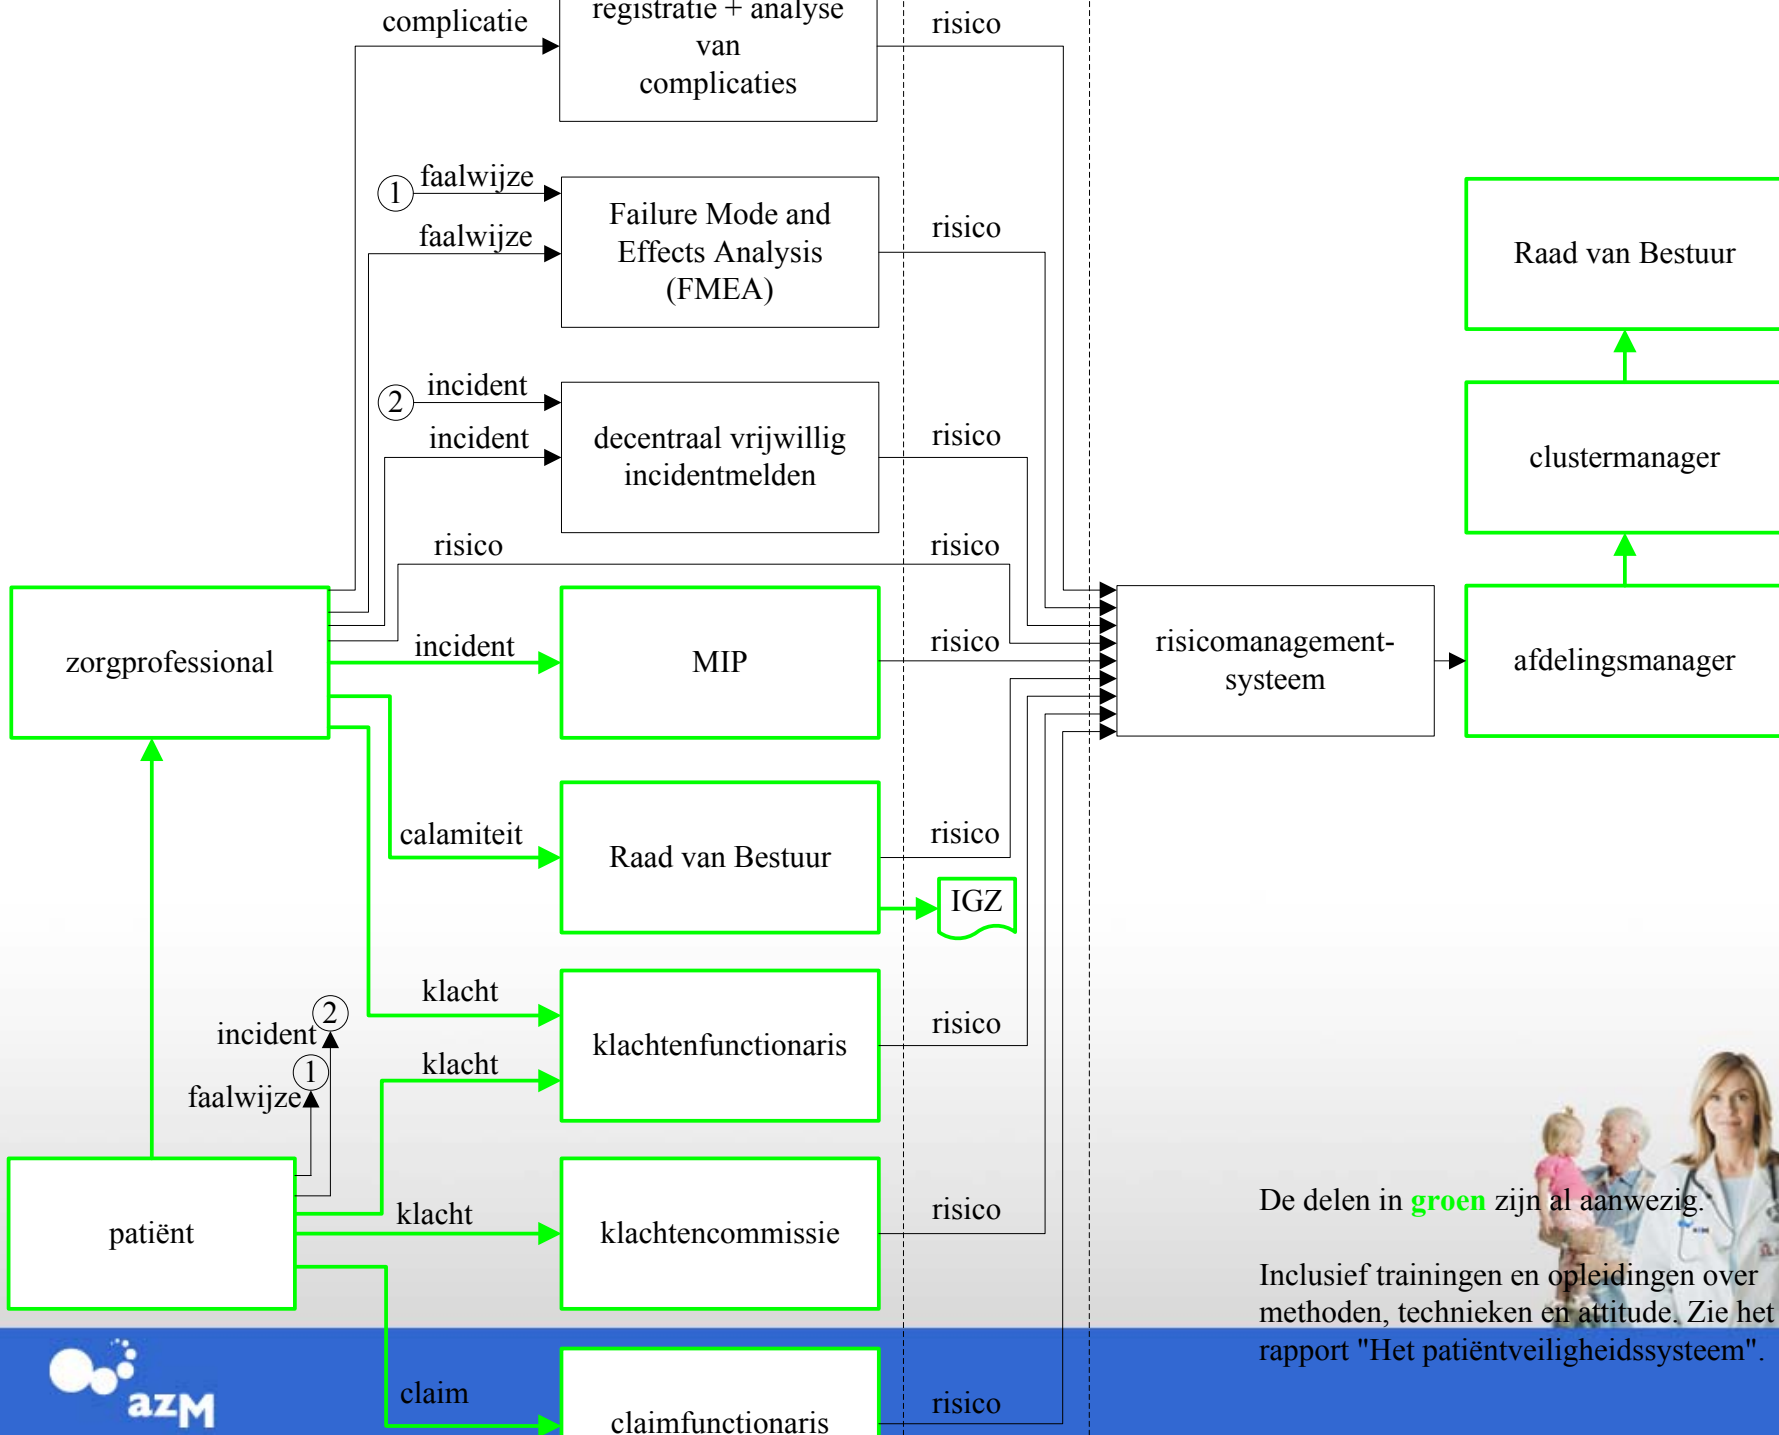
complicatie

registratie + analyse van complicaties

risico

1 faalwijze

faalwijze

Failure Mode and Effects Analysis (FMEA)

risico

Raad van Bestuur

2 incident

incident

decentraal vrijwillig incidentmelden

risico

clustermanager

risico

risico

zorgprofessional

incident

MIP

risico

risicomanagement-systeem

afdelingsmanager

calamiteit

Raad van Bestuur

risico

IGZ

klacht

2

incident

1

faalwijze

klachtenfunctionaris

risico

klacht

patiënt

klacht

klachtencommissie

risico

De delen in groen zijn al aanwezig.

Inclusief trainingen en opleidingen over methoden, technieken en attitude. Zie het rapport "Het patiëntveiligheidssysteem".

azM

claim

claimfunctionaris

risico